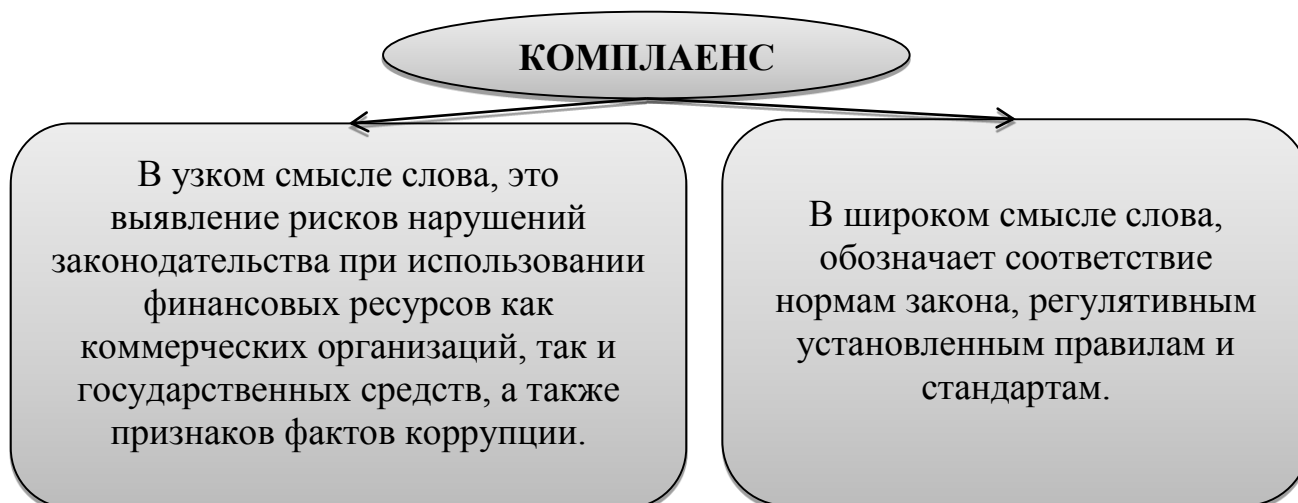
КОМПЛАЕНС

В узком смысле слова, это выявление рисков нарушений законодательства при использовании финансовых ресурсов как коммерческих организаций, так и государственных средств, а также признаков фактов коррупции.

В широком смысле слова, обозначает соответствие нормам закона, регулятивным установленным правилам и стандартам.